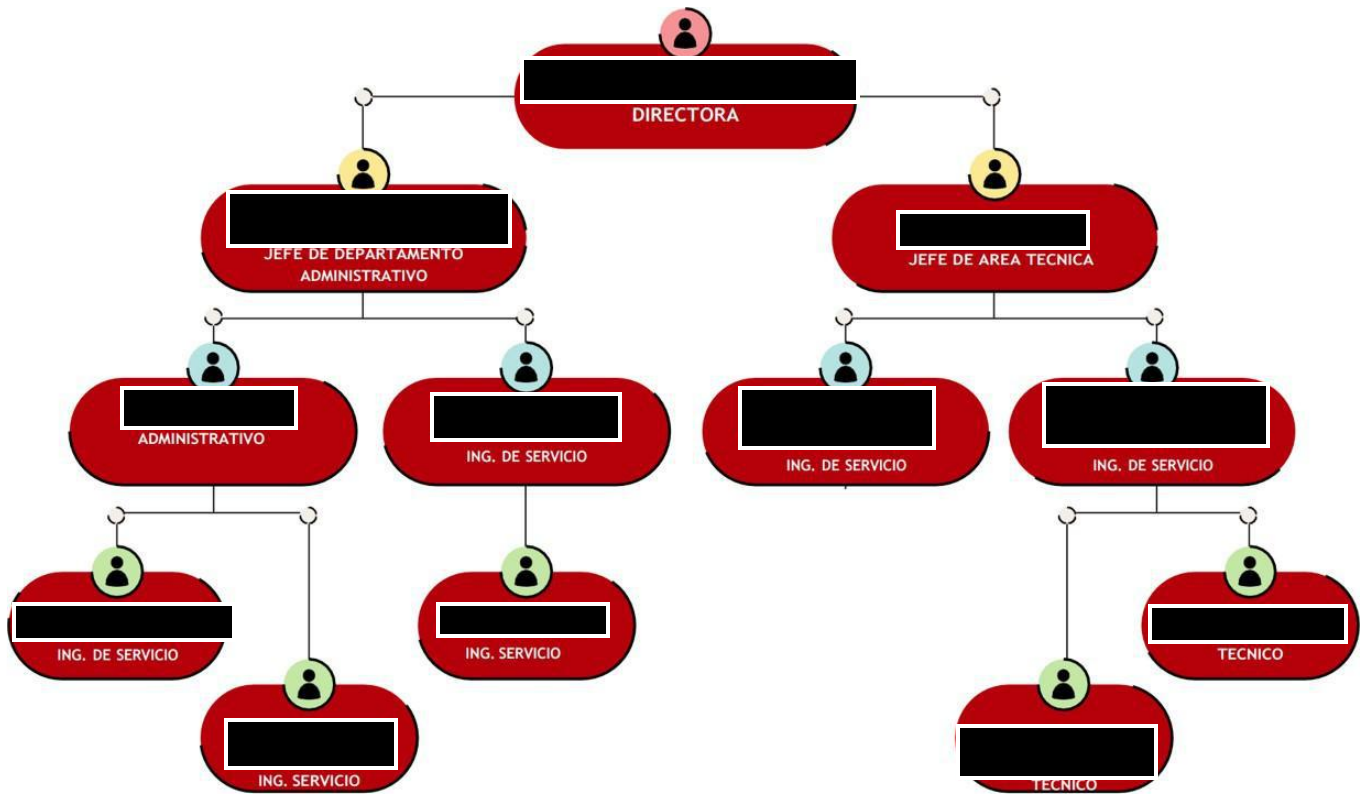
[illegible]
DIRECTORA

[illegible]
JEFE DE DEPARTAMENTO ADMINISTRATIVO

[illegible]
JEFE DE AREA TECNICA

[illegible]
ADMINISTRATIVO

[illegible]
ING. DE SERVICIO

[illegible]
ING. DE SERVICIO

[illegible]
ING. DE SERVICIO

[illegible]
ING. DE SERVICIO

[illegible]
ING. SERVICIO

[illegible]
ING. SERVICIO

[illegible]
TECNICO

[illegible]
TECNICO